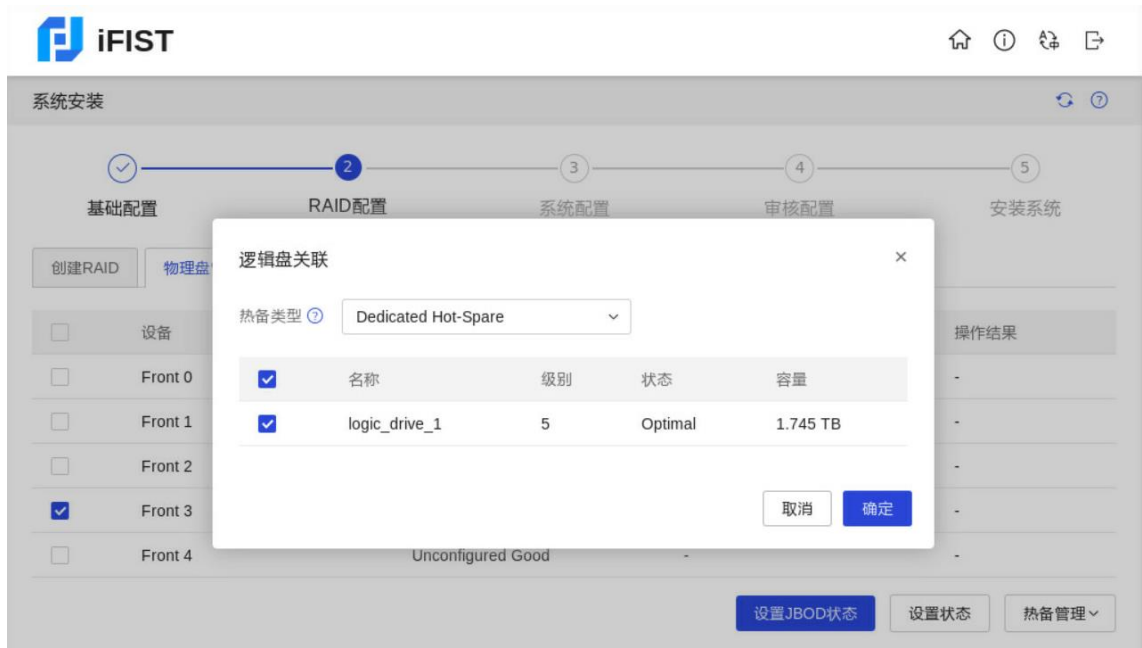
iFIST

系统安装

2 3 4 5

基础配置 RAID配置 系统配置 审核配置 安装系统

创建RAID 物理盘

| | 设备 | | | 操作结果 |
|---|---|---|---|---|
| | Front 0 | | | - |
| | Front 1 | | | - |
| | Front 2 | | | - |
| | Front 3 | | | - |
| | Front 4 | Unconfigured Good | - | - |

设置JBOD状态 设置状态 热备管理

逻辑盘关联

热备类型 Dedicated Hot-Spare

| | 名称 | 级别 | 状态 | 容量 |
|---|---|---|---|---|
| | logic_drive_1 | 5 | Optimal | 1.745 TB |

取消 确定